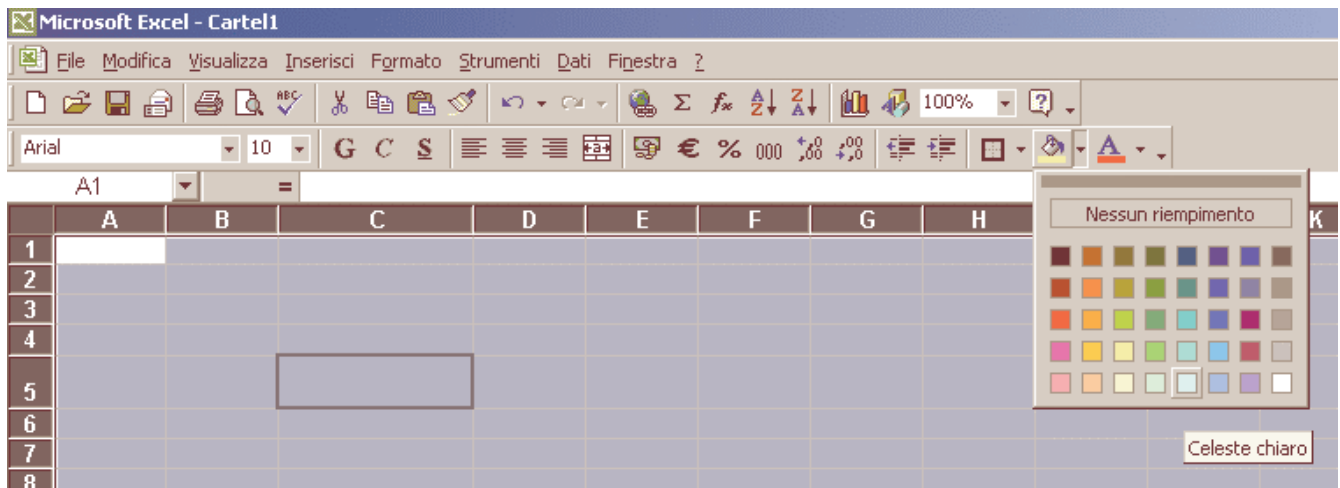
Microsoft Excel - Cartel1

File Modifica Visualizza Inserisci Formato Strumenti Dati Finestra ?

100%

Arial 10 G C S € % 000

A1 =

| | A | B | C | D | E | F | G | H | K |
|---|---|---|---|---|---|---|---|---|---|
| 1 | | | | | | | | | |
| 2 | | | | | | | | | |
| 3 | | | | | | | | | |
| 4 | | | | | | | | | |
| 5 | | | | | | | | | |
| 6 | | | | | | | | | |
| 7 | | | | | | | | | |
| 8 | | | | | | | | | |

Nessun riempimento

Celeste chiaro